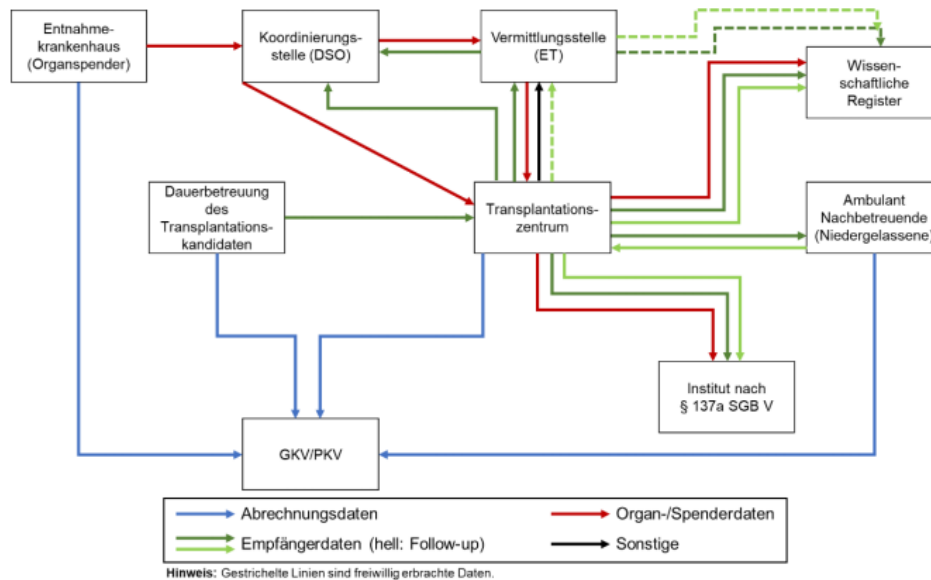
Entnahmekrankenhaus (Organspender)

Koordinierungsstelle (DSO)

Vermittlungsstelle (ET)

Wissenschaftliche Register

Dauerbetreuung des Transplantationskandidaten

Transplantationszentrum

Ambulant Nachbetreuende (Niedergelassene)

Institut nach § 137a SGB V

GKV/PKV

Abrechnungsdaten

Organ-/Spenderdaten

Empfängerdaten (hell: Follow-up)

Sonstige

Hinweis: Gestrichelte Linien sind freiwillig erbrachte Daten.